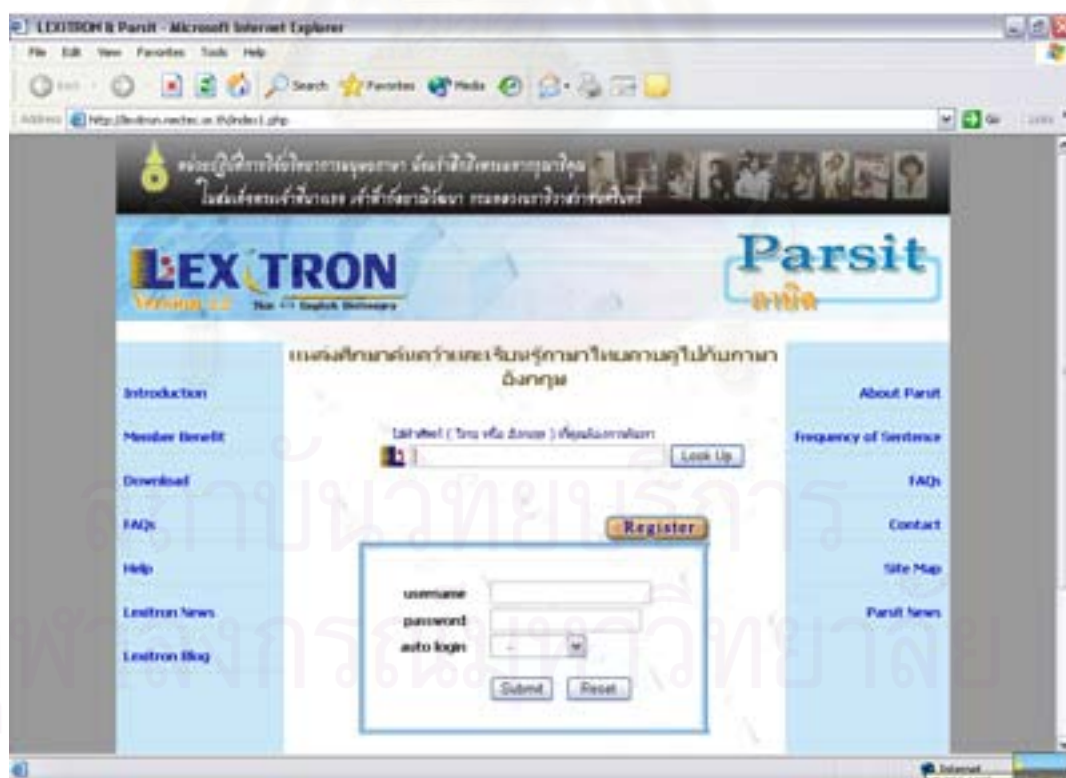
LEXITRON & Parsit - Microsoft Internet Explorer

File Edit View Favorites Tools Help

Back Search Favorites Media

Address http://lexitron.nectec.or.th/index1.php

Go Links

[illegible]

LEXiTRON Version 2.2 Thai <-> English Dictionary

Parsit ภาษิต

แหล่งศึกษาค้นคว้าและเรียนรู้ภาษาไทยควบคู่ไปกับภาษาอังกฤษ

Introduction

Member Benefit

Download

FAQs

Help

Lexitron News

Lexitron Blog

ใส่คำศัพท์ ( ไทย หรือ อังกฤษ ) ที่คุณต้องการค้นหา

Look Up

Register

username

password

auto login

Submit Reset

About Parsit

Frequency of Sentence

FAQs

Contact

Site Map

Parsit News

สถาบันวิทยบริการ
จุฬาลงกรณ์มหาวิทยาลัย

Internet